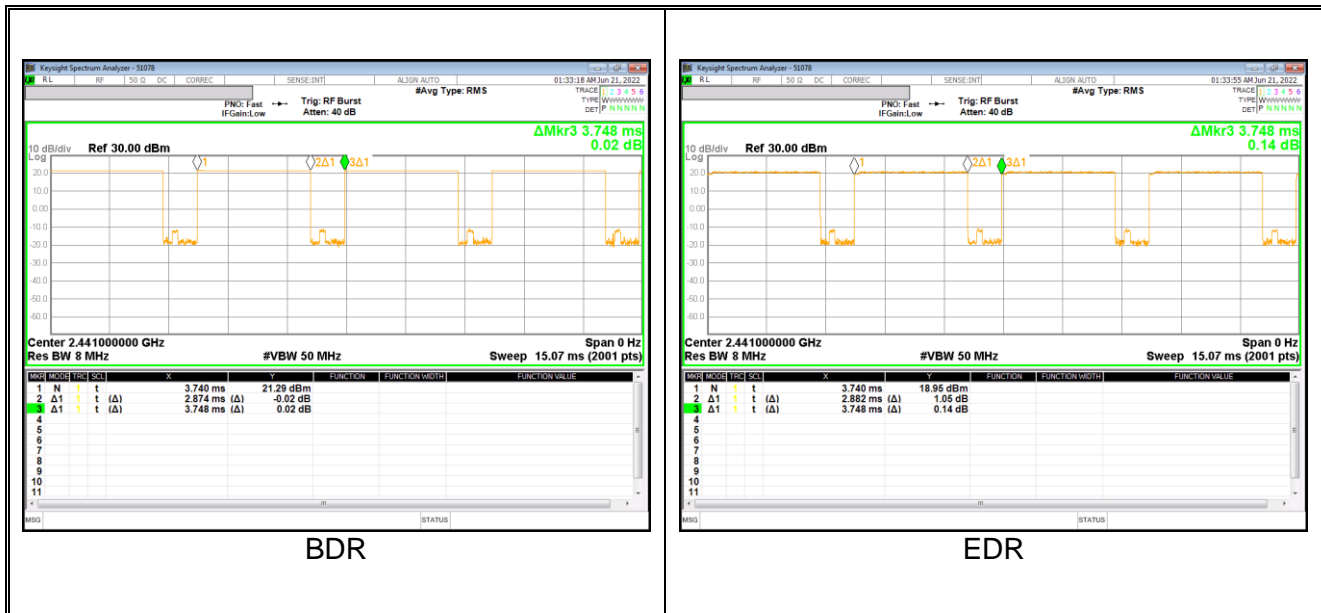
Keysight Spectrum Analyzer - 51078
RL RF 50 Ω DC CORREC SENSE:INT ALIGN AUTO 01:33:18 AM Jun 21, 2022
#Avg Type: RMS
TRACE 1 2 3 4 5 6
TYPE WWWWWW
DET P N N N N N
PNO: Fast IFGain:Low
Trig: RF Burst
Atten: 40 dB
ΔMkr3 3.748 ms
0.02 dB
10 dB/div Ref 30.00 dBm
Log
1 2Δ1 3Δ1
20.0
10.0
0.00
-10.0
-20.0
-30.0
-40.0
-50.0
-60.0
Center 2.441000000 GHz
Span 0 Hz
Res BW 8 MHz
#VBW 50 MHz
Sweep 15.07 ms (2001 pts)

| MKR | MODE | TRC | SCL | X | Y | FUNCTION | FUNCTION WIDTH | FUNCTION VALUE |
|---|---|---|---|---|---|---|---|---|
| 1 | N | 1 | t | 3.740 ms | 21.29 dBm | | | |
| 2 | Δ1 | 1 | t (Δ) | 2.874 ms (Δ) | -0.02 dB | | | |
| 3 | Δ1 | 1 | t (Δ) | 3.748 ms (Δ) | 0.02 dB | | | |
| 4 | | | | | | | | |
| 5 | | | | | | | | |
| 6 | | | | | | | | |
| 7 | | | | | | | | |
| 8 | | | | | | | | |
| 9 | | | | | | | | |
| 10 | | | | | | | | |
| 11 | | | | | | | | |

MSG STATUS
BDR

Keysight Spectrum Analyzer - 51078
RL RF 50 Ω DC CORREC SENSE:INT ALIGN AUTO 01:33:55 AM Jun 21, 2022
#Avg Type: RMS
TRACE 1 2 3 4 5 6
TYPE WWWWWW
DET P N N N N N
PNO: Fast IFGain:Low
Trig: RF Burst
Atten: 40 dB
ΔMkr3 3.748 ms
0.14 dB
10 dB/div Ref 30.00 dBm
Log
1 2Δ1 3Δ1
20.0
10.0
0.00
-10.0
-20.0
-30.0
-40.0
-50.0
-60.0
Center 2.441000000 GHz
Span 0 Hz
Res BW 8 MHz
#VBW 50 MHz
Sweep 15.07 ms (2001 pts)

| MKR | MODE | TRC | SCL | X | Y | FUNCTION | FUNCTION WIDTH | FUNCTION VALUE |
|---|---|---|---|---|---|---|---|---|
| 1 | N | 1 | t | 3.740 ms | 18.95 dBm | | | |
| 2 | Δ1 | 1 | t (Δ) | 2.882 ms (Δ) | 1.05 dB | | | |
| 3 | Δ1 | 1 | t (Δ) | 3.748 ms (Δ) | 0.14 dB | | | |
| 4 | | | | | | | | |
| 5 | | | | | | | | |
| 6 | | | | | | | | |
| 7 | | | | | | | | |
| 8 | | | | | | | | |
| 9 | | | | | | | | |
| 10 | | | | | | | | |
| 11 | | | | | | | | |

MSG STATUS
EDR